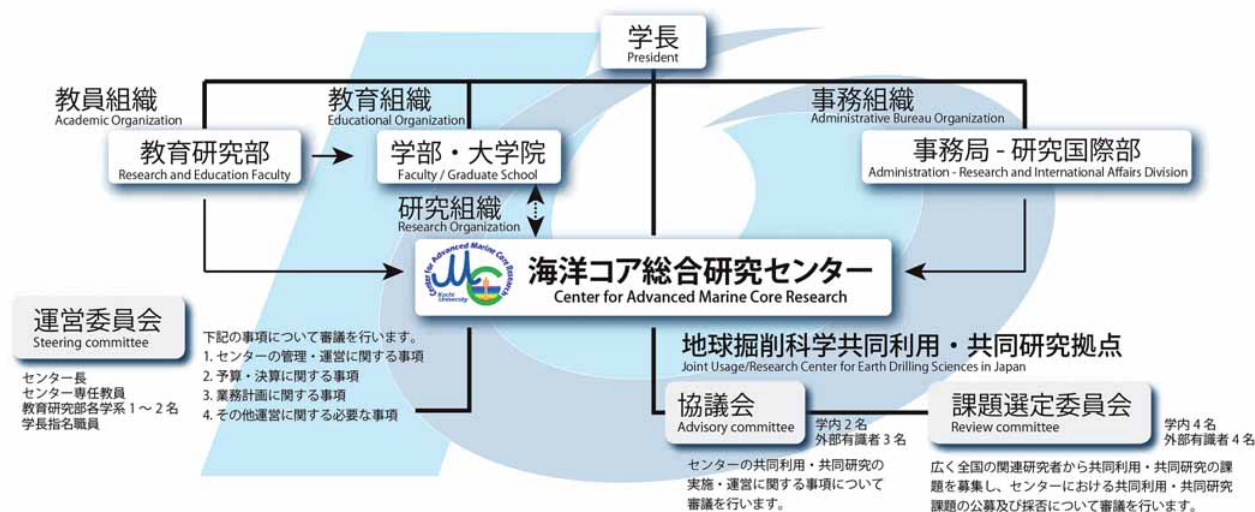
学長
President

教員組織
Academic Organization

教育組織
Educational Organization

事務組織
Administrative Bureau Organization

教育研究部
Research and Education Faculty

学部・大学院
Faculty / Graduate School

事務局 - 研究国際部
Administration - Research and International Affairs Division

研究組織
Research Organization

Center for Advanced Marine Core Research
Kochi University

海洋コア総合研究センター
Center for Advanced Marine Core Research

運営委員会
Steering committee

センター長
センター専任教員
教育研究部各学系 1～2 名
学長指名職員

下記の事項について審議を行います。
1. センターの管理・運営に関する事項
2. 予算・決算に関する事項
3. 業務計画に関する事項
4. その他運営に関する必要な事項

地球掘削科学共同利用・共同研究拠点
Joint Usage/Research Center for Earth Drilling Sciences in Japan

協議会
Advisory committee

学内 2 名
外部有識者 3 名

センターの共同利用・共同研究の実施・運営に関する事項について審議を行います。

課題選定委員会
Review committee

学内 4 名
外部有識者 4 名

広く全国の関連研究者から共同利用・共同研究の課題を募集し、センターにおける共同利用・共同研究課題の公募及び採否について審議を行います。